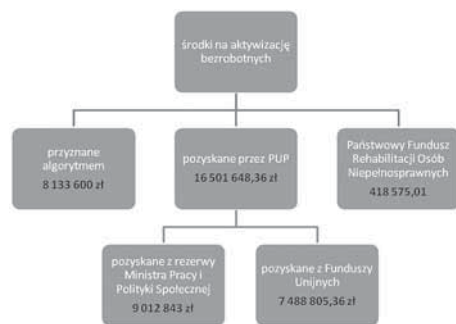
środki na aktywizację bezrobotnych

przyznane algorytmem
8 133 600 zł

pozyskane przez PUP
16 501 648,36 zł

Państwowy Fundusz Rehabilitacji Osób Niepełnosprawnych
418 575,01

pozyskane z rezerwy Ministra Pracy i Polityki Społecznej
9 012 843 zł

pozyskane z Funduszy Unijnych
7 488 805,36 zł